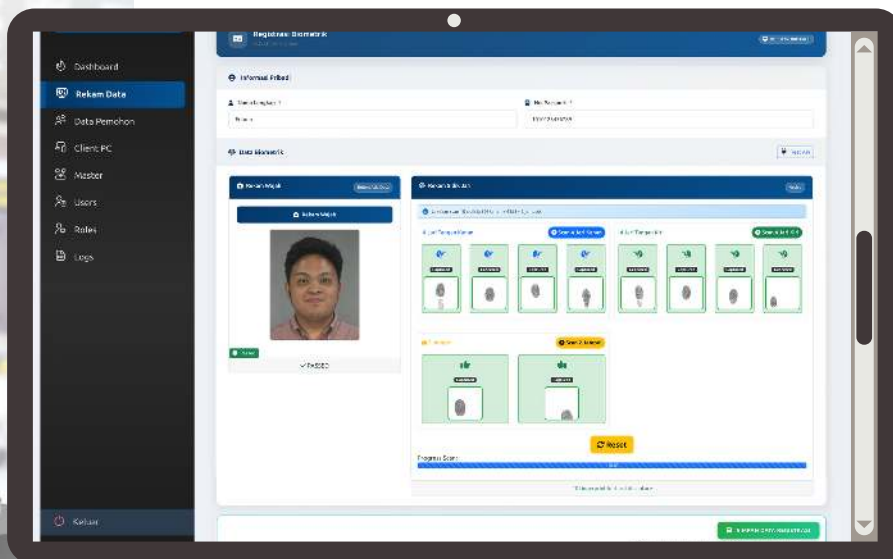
Dashboard
Rekam Data
Data Pemohon
Client PC
Master
Users
Roles
Logs
Keluar

Registrasi Biometrik

Informasi Pribadi

Nama Lengkap
No. Paspor

Data Biometrik

Rekam Wajah
Rekam Wajah
✓ PASSED

Rekam Sidik Jari

Reset
Progress Scan